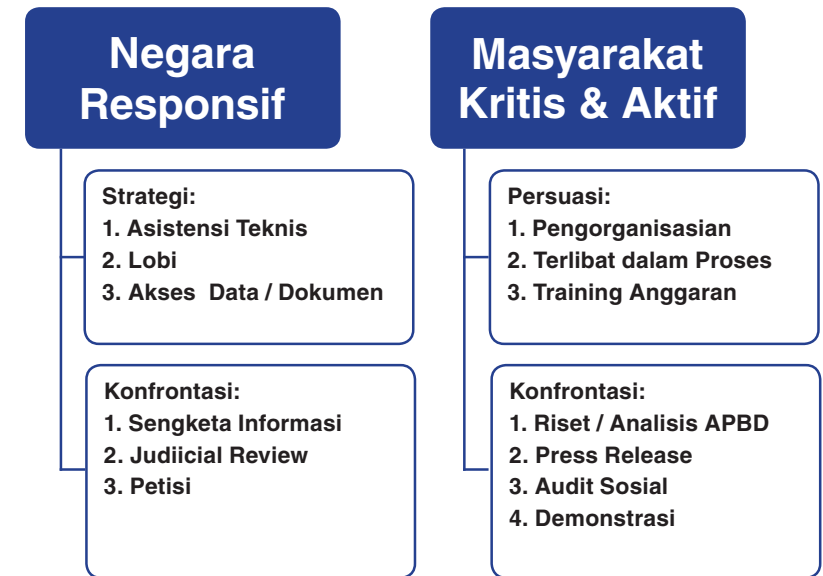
Negara Responsif

Strategi:
1. Asistensi Teknis
2. Lobi
3. Akses Data / Dokumen

Konfrontasi:
1. Sengketa Informasi
2. Judiicial Review
3. Petisi

Masyarakat Kritis & Aktif

Persuasi:
1. Pengorganisasian
2. Terlibat dalam Proses
3. Training Anggaran

Konfrontasi:
1. Riset / Analisis APBD
2. Press Release
3. Audit Sosial
4. Demonstrasi